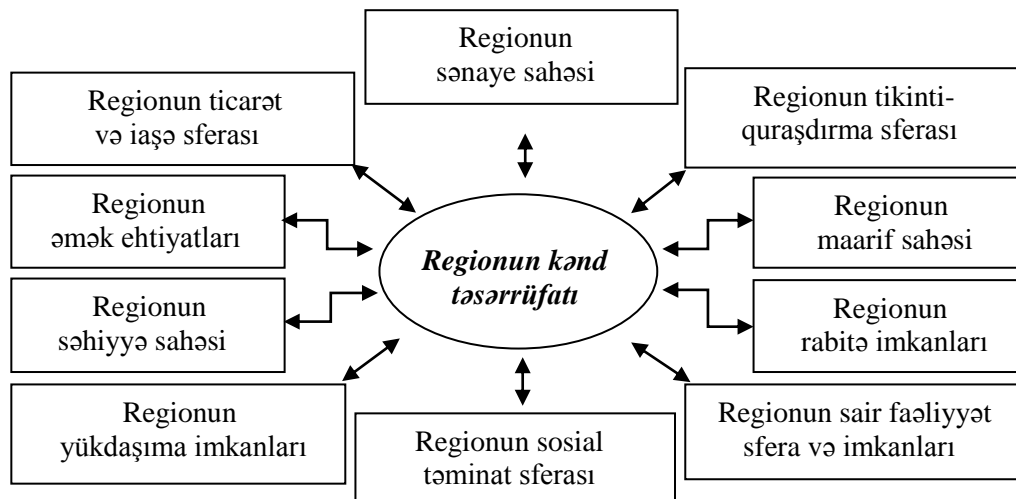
Regionun sənaye sahəsi

Regionun ticarət və iaşə sferası

Regionun tikinti-quraşdırma sferası

Regionun əmək ehtiyatları

Regionun kənd təsərrüfatı

Regionun maarif sahəsi

Regionun səhiyyə sahəsi

Regionun rabitə imkanları

Regionun yükdaşıma imkanları

Regionun sosial təminat sferası

Regionun sair fəaliyyət sfera və imkanları